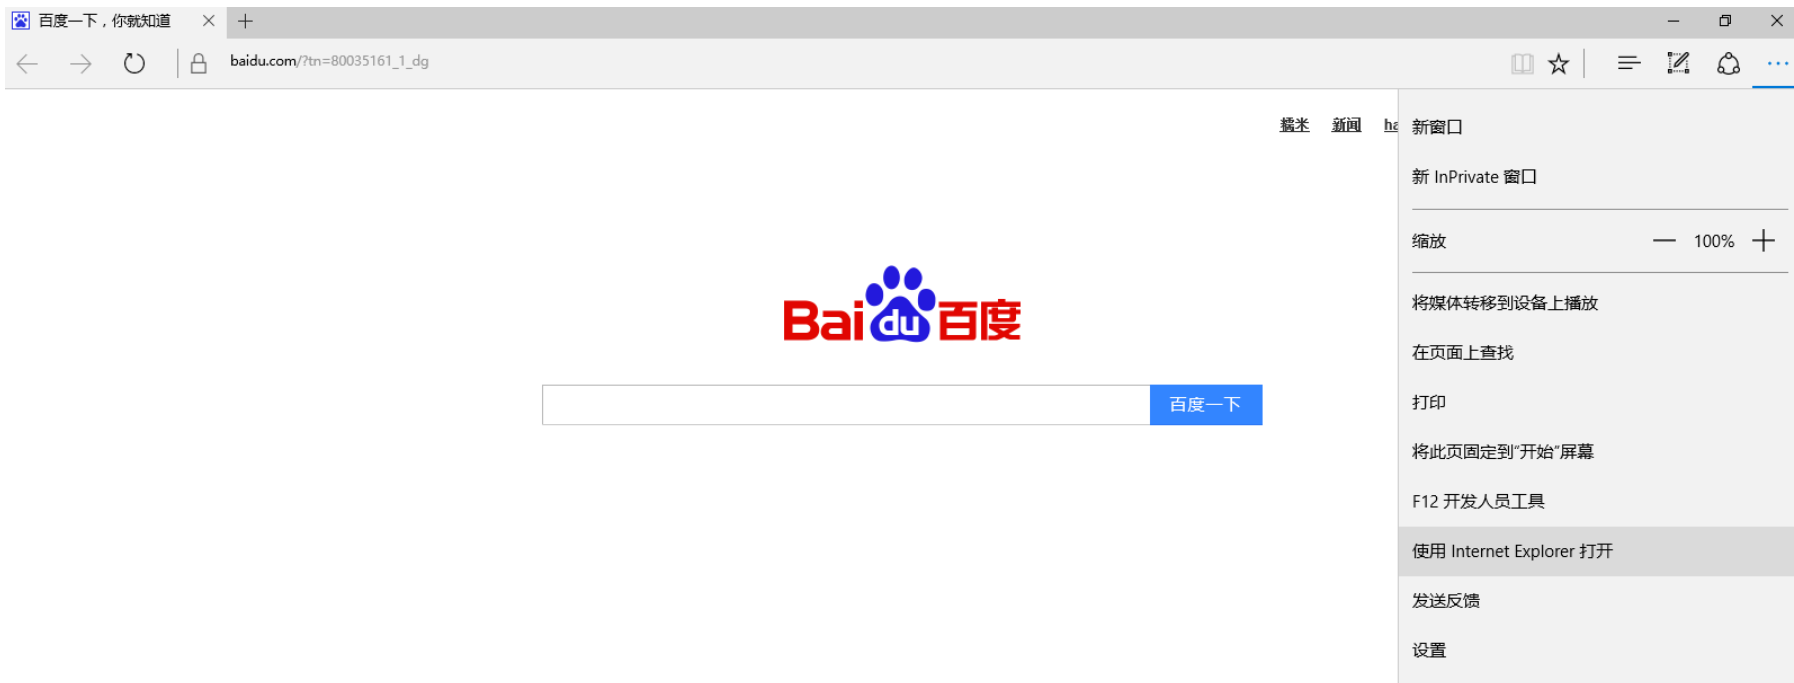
百度一下，你就知道

baidu.com/?tn=80035161_1_dg

糯米 新闻 ha

Bai du 百度

百度一下

新窗口

新 InPrivate 窗口

缩放 — 100% +

将媒体转移到设备上播放

在页面上查找

打印

将此页面固定到"开始"屏幕

F12 开发人员工具

使用 Internet Explorer 打开

发送反馈

设置